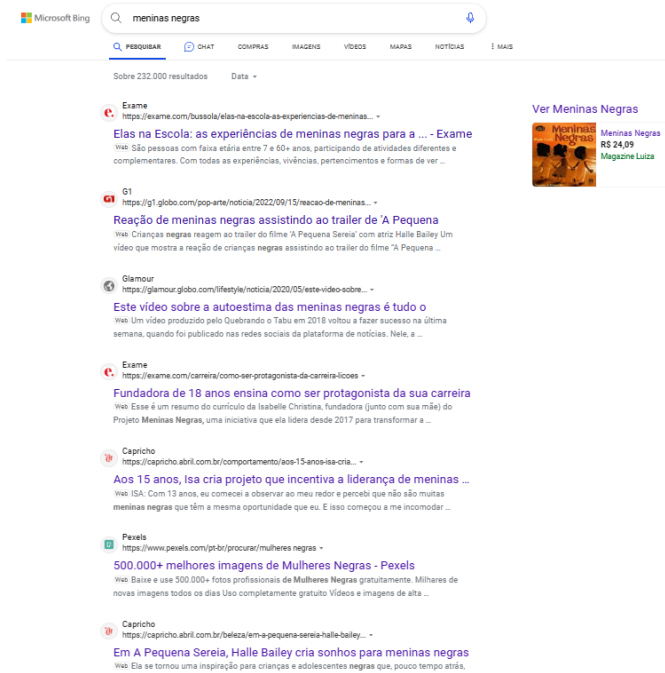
Microsoft Bing

meninas negras

PESQUISAR CHAT COMPRAS IMAGENS VÍDEOS MAPAS NOTÍCIAS ⋮ MAIS

Sobre 232.000 resultados Data

Exame
https://exame.com/bussola/elas-na-escola-as-experiencias-de-meninas...

Elas na Escola: as experiências de meninas negras para a ... - Exame
Web São pessoas com faixa etária entre 7 e 60+ anos, participando de atividades diferentes e complementares. Com todas as experiências, vivências, pertencimentos e formas de ver ...

G1
https://g1.globo.com/pop-arte/noticia/2022/09/15/reacao-de-meninas...

Reação de meninas negras assistindo ao trailer de 'A Pequena
Web Crianças negras reagem ao trailer do filme 'A Pequena Sereia' com atriz Halle Bailey Um vídeo que mostra a reação de crianças negras assistindo ao trailer do filme "A Pequena ...

Glamour
https://glamour.globo.com/lifestyle/noticia/2020/05/este-video-sobre...

Este vídeo sobre a autoestima das meninas negras é tudo o
Web Um vídeo produzido pelo Quebrando o Tabu em 2018 voltou a fazer sucesso na última semana, quando foi publicado nas redes sociais da plataforma de notícias. Nele, a ...

Exame
https://exame.com/carreira/como-ser-protagonista-da-carreira-licoes

Fundadora de 18 anos ensina como ser protagonista da sua carreira
Web Esse é um resumo do currículo da Isabelle Christina, fundadora (junto com sua mãe) do Projeto Meninas Negras, uma iniciativa que ela lidera desde 2017 para transformar a ...

Capricho
https://capricho.abril.com.br/comportamento/aos-15-anos-isa-cria...

Aos 15 anos, Isa cria projeto que incentiva a liderança de meninas ...
Web ISA: Com 13 anos, eu comecei a observar ao meu redor e percebi que não são muitas meninas negras que têm a mesma oportunidade que eu. E isso começou a me incomodar ...

Pexels
https://www.pexels.com/pt-br/procurar/mulheres negras

500.000+ melhores imagens de Mulheres Negras - Pexels
Web Baixe e use 500.000+ fotos profissionais de Mulheres Negras gratuitamente. Milhares de novas imagens todos os dias Uso completamente gratuito Vídeos e imagens de alta ...

Capricho
https://capricho.abril.com.br/beleza/em-a-pequena-sereia-halle-bailey...

Em A Pequena Sereia, Halle Bailey cria sonhos para meninas negras
Web Ela se tornou uma inspiração para crianças e adolescentes negras que, pouco tempo atrás,

Ver Meninas Negras

Meninas Negras
Meninas Negras
R$ 24,09
Magazine Luiza